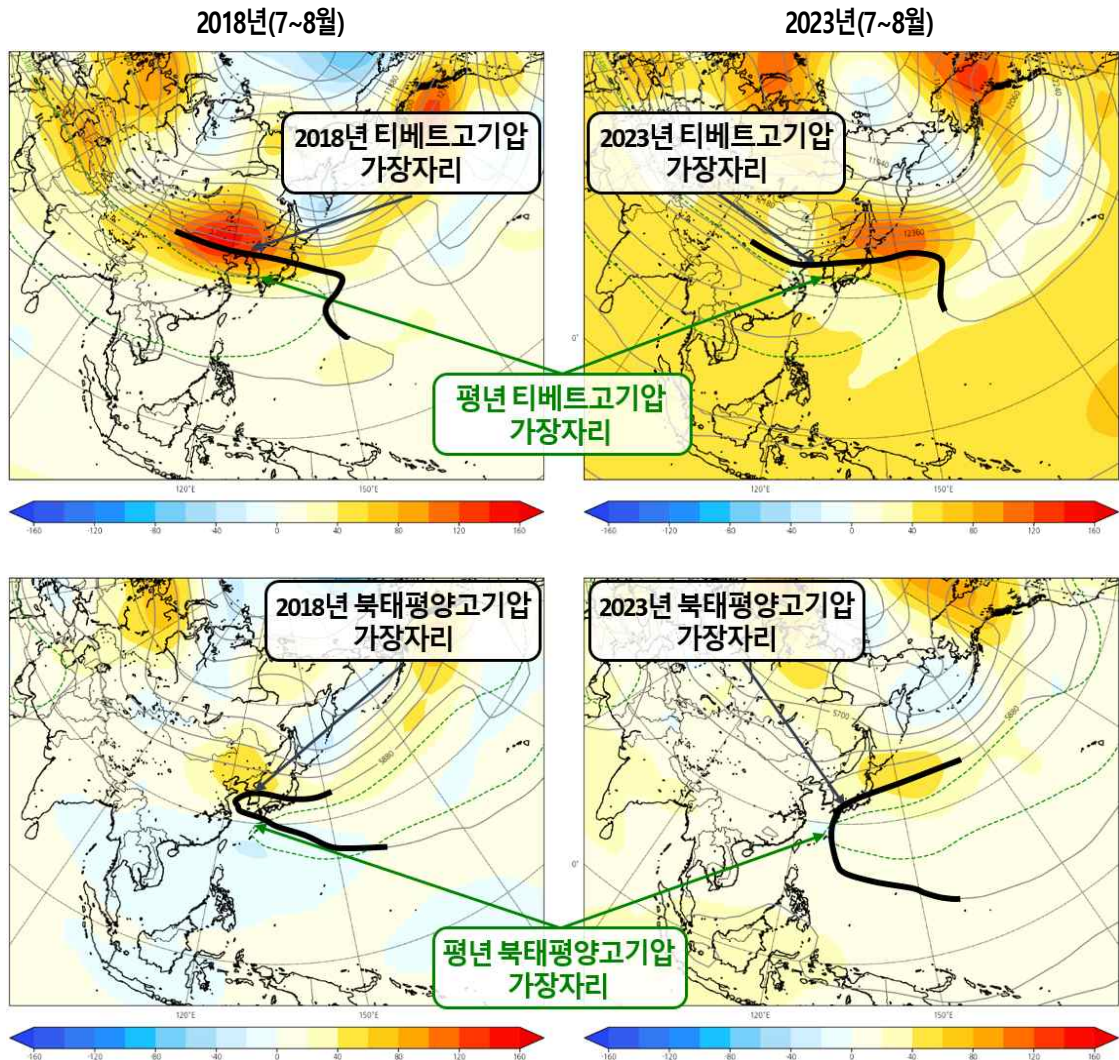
2018년(7~8월)

2023년(7~8월)

2018년 티베트고기압 가장자리

2023년 티베트고기압 가장자리

11960

12360

0°

평년 티베트고기압 가장자리

120°E

150°E

120°E

150°E

-160 -120 -80 -40 0 40 80 120 160

-160 -120 -80 -40 0 40 80 120 160

2018년 북태평양고기압 가장자리

2023년 북태평양고기압 가장자리

5880

5700

5880

0°

평년 북태평양고기압 가장자리

120°E

150°E

120°E

150°E

-160 -120 -80 -40 0 40 80 120 160

-160 -120 -80 -40 0 40 80 120 160